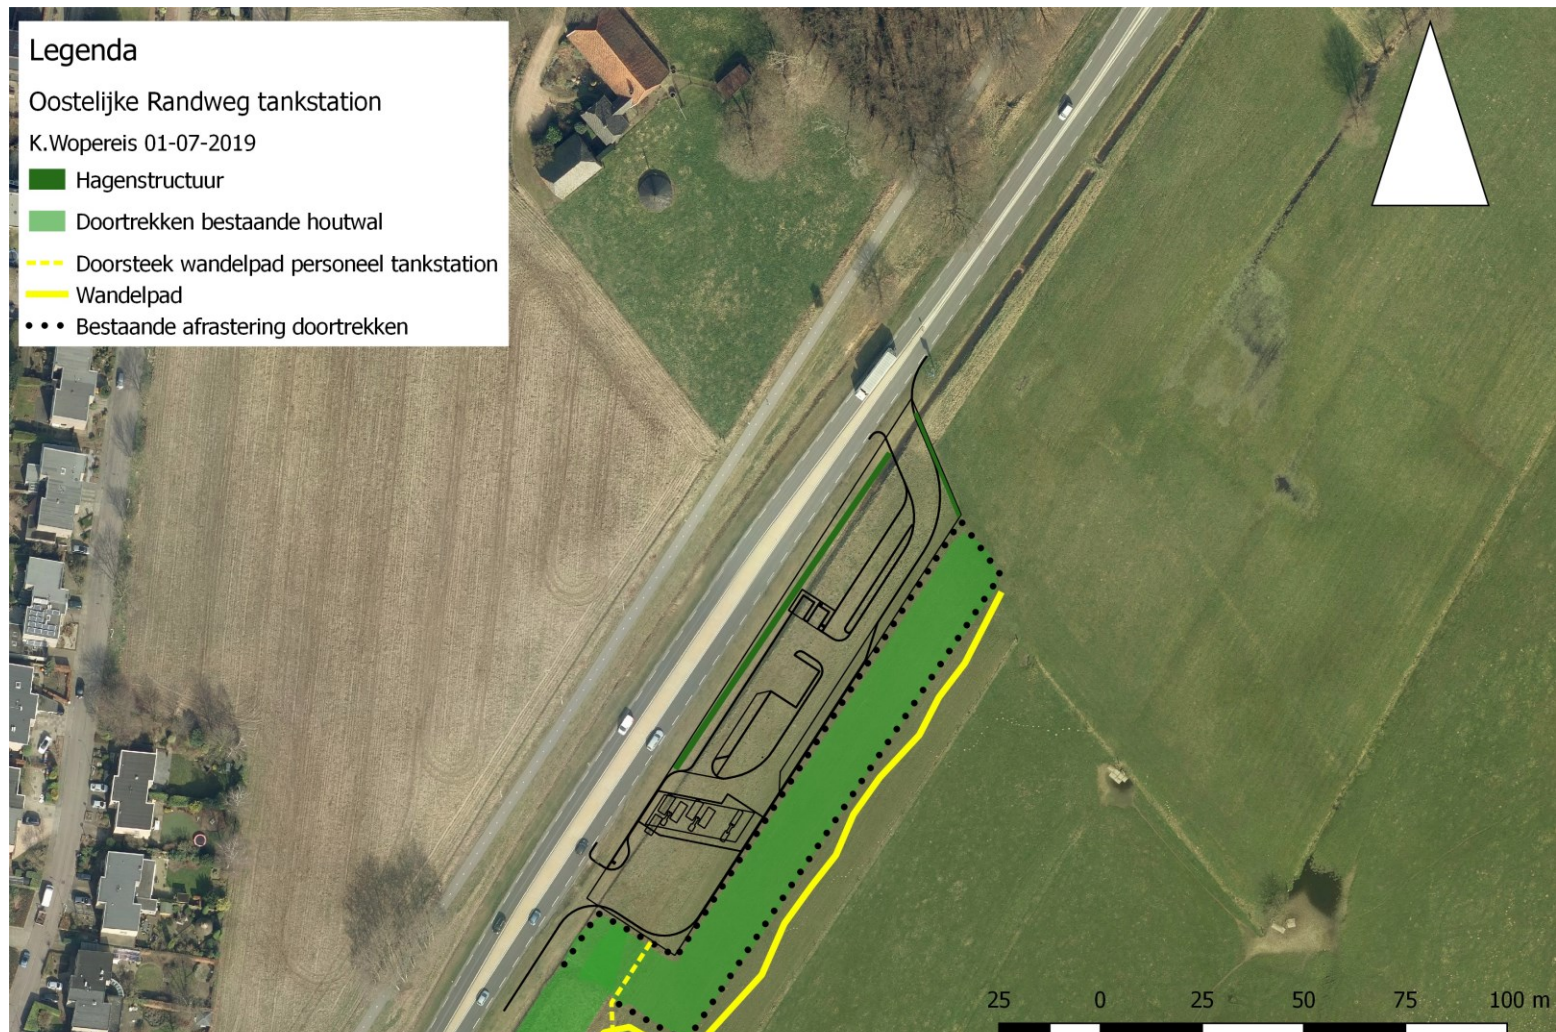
Legenda
Oostelijke Randweg tankstation
K.Wopereis 01-07-2019
Hagenstructuur
Doortrekken bestaande houtwal
Doorsteek wandelpad personeel tankstation
Wandelpad
Bestaande afrastering doortrekken

25 0 25 50 75 100 m